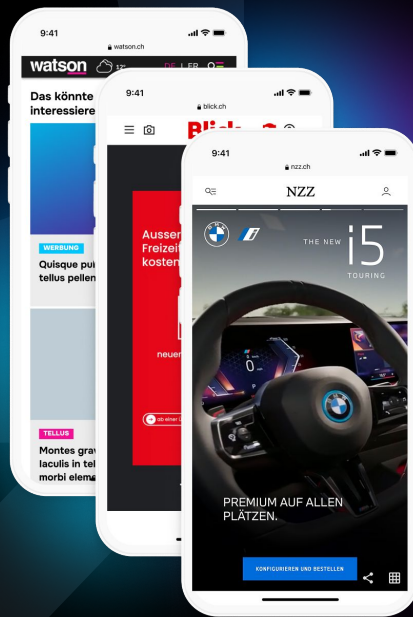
9:41

watson.ch

watson

DE | FR

Das könnte
interessiere

WERBUNG

Quisque pu
tellus pellen

TELLUS

Montes grav
Iaculis in tel
morbi elem

9:41

blick.ch

Blick

Ausser
Freizeit
kosten

neue

ab einer

9:41

nzz.ch

NZZ

THE NEW i5

TOURING

PREMIUM AUF ALLEN PLÄTZEN.

KONFIGURIEREN UND BESTELLEN